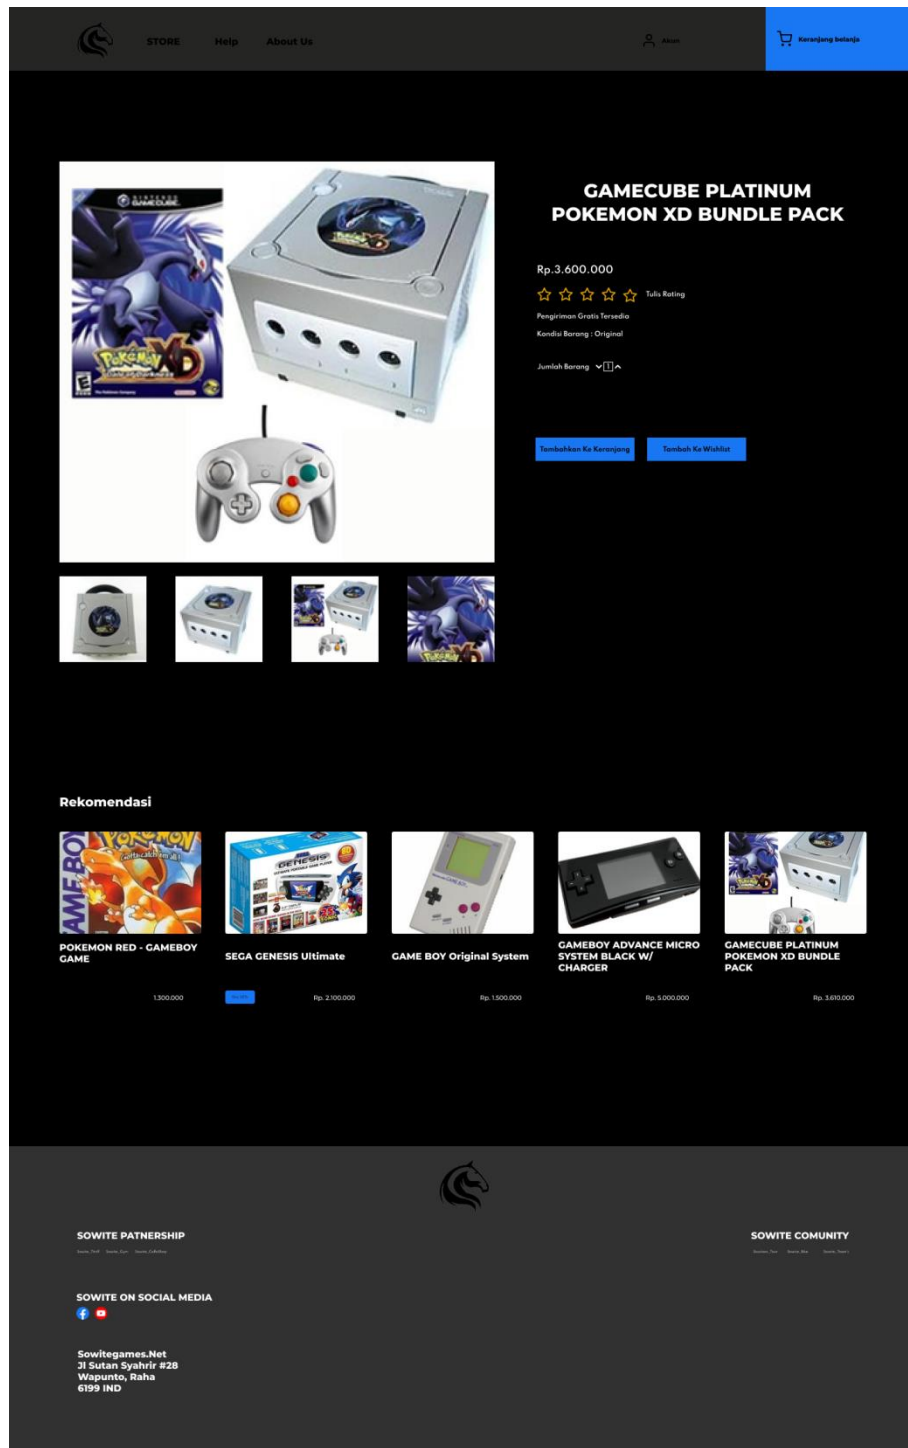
STORE Help About Us

Akun

Keranjang belanja

GAMECUBE PLATINUM POKEMON XD BUNDLE PACK

Rp.3.600.000

Tulis Rating

Pengiriman Gratis Tersedia

Kondisi Barang : Original

Jumlah Barang 1

Tambahkan Ke Keranjang

Tambah Ke Wishlist

Rekomendasi

POKEMON RED - GAMEBOY GAME

1.300.000

SEGA GENESIS Ultimate

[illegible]

Rp. 2.100.000

GAME BOY Original System

Rp. 1.500.000

GAMEBOY ADVANCE MICRO SYSTEM BLACK W/ CHARGER

Rp. 5.000.000

GAMECUBE PLATINUM POKEMON XD BUNDLE PACK

Rp. 3.610.000

SOWITE PATNERSHIP

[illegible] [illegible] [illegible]

SOWITE COMUNITY

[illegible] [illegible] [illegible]

SOWITE ON SOCIAL MEDIA

Sowitegames.Net
Jl Sutan Syahrir #28
Wapunto, Raha
6199 IND